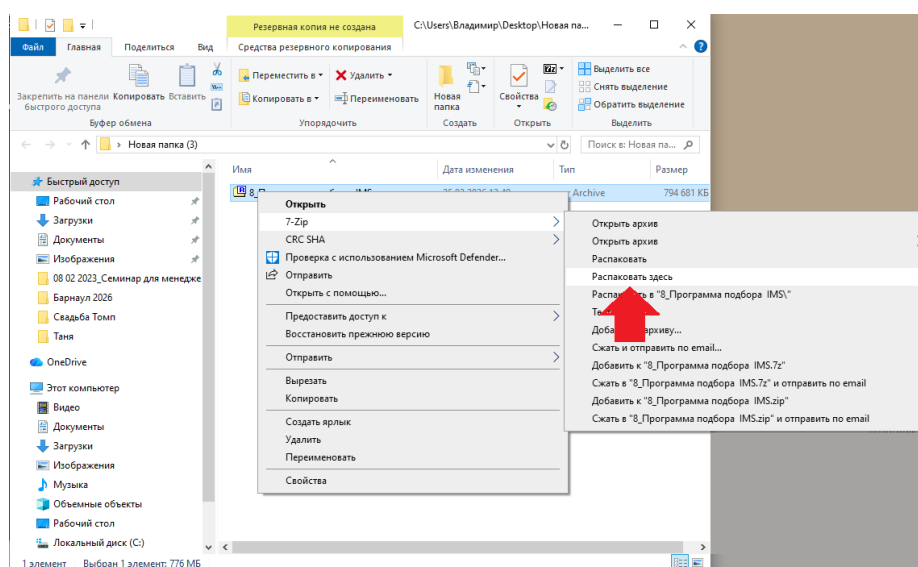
Резервная копия не создана
C:\Users\Владимир\Desktop\Новая па...

Файл
Главная
Поделиться
Вид
Средства резервного копирования

Закрепить на панели быстрого доступа
Копировать
Вставить
Буфер обмена
Переместить в
Копировать в
Удалить
Переименовать
Упорядочить
Новая папка
Создать
Свойства
Открыть
Выделить все
Снять выделение
Обратить выделение
Выделить

Новая папка (3)
Поиск в: Новая па...

Быстрый доступ
Рабочий стол
Загрузки
Документы
Изображения
08 02 2023_Семинар для менедже
Барнаул 2026
Свадьба Томп
Таня
OneDrive
Этот компьютер
Видео
Документы
Загрузки
Изображения
Музыка
Объемные объекты
Рабочий стол
Локальный диск (C:)

Имя
Дата изменения
Тип
Размер
8_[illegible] IMS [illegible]
Archive
794 681 КБ

Открыть
7-Zip
CRC SHA
Проверка с использованием Microsoft Defender...
Отправить
Открыть с помощью...
Предоставить доступ к
Восстановить прежнюю версию
Отправить
Вырезать
Копировать
Создать ярлык
Удалить
Переименовать
Свойства

Открыть архив
Открыть архив
Распаковать
Распаковать здесь
Распаковать в "8_Программа подбора IMS\"
Те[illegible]
Добав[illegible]рхиву...
Сжать и отправить по email...
Добавить к "8_Программа подбора IMS.7z"
Сжать в "8_Программа подбора IMS.7z" и отправить по email
Добавить к "8_Программа подбора IMS.zip"
Сжать в "8_Программа подбора IMS.zip" и отправить по email

1 элемент
Выбран 1 элемент: 776 МБ